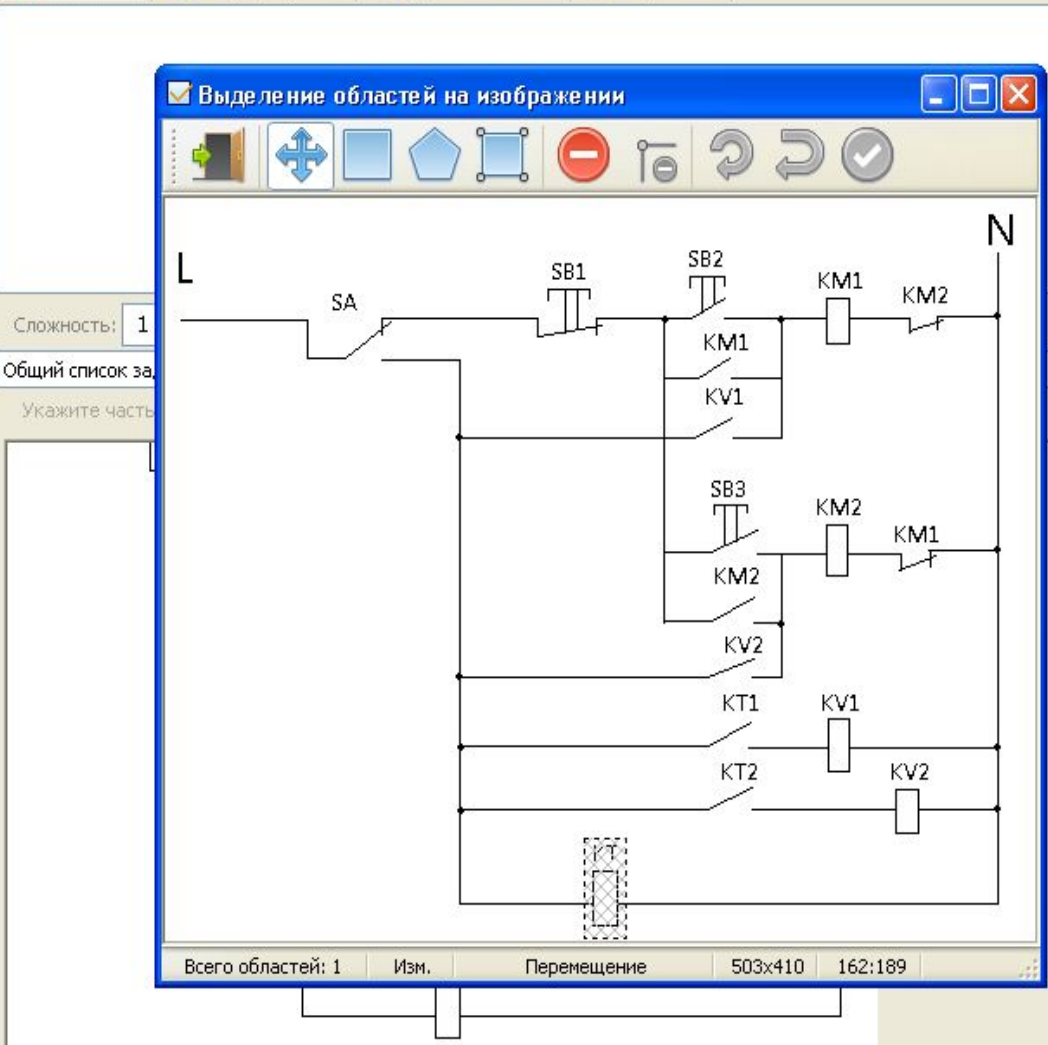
Выделение областей на изображении

N
L
SA
SB1
SB2
KM1
KM2
KM1
KV1
SB3
KM2
KM1
KM2
KV2
KT1
KV1
KT2
KV2
KT

Сложность: 1
Общий список за
Укажите часть

Всего областей: 1 | Изм. | Перемещение | 503x410 | 162:189